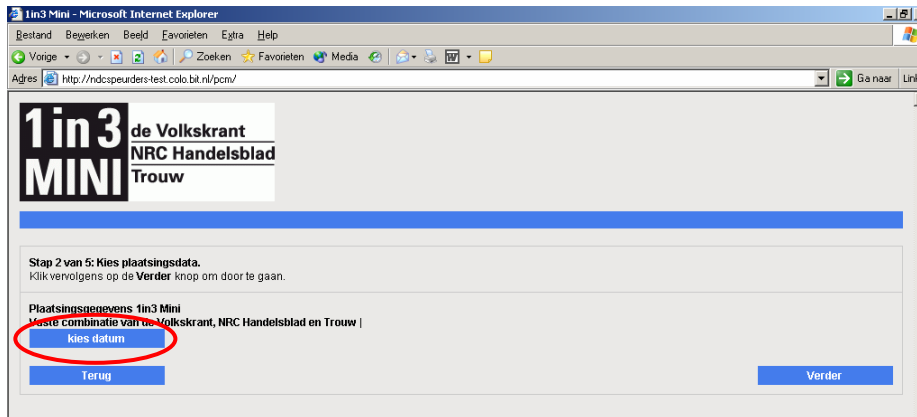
1in3 Mini - Microsoft Internet Explorer

Bestand Bewerken Beeld Favorieten Extra Help

Vorige Zoeken Favorieten Media

Adres http://ndcspeurders-test.colo.bit.nl/pcm/

Ga naar Lin

1 in 3 MINI
de Volkskrant
NRC Handelsblad
Trouw

Stap 2 van 5: Kies plaatsingsdata.
Klik vervolgens op de Verder knop om door te gaan.

Plaatsingsgegevens 1in3 Mini
Vaste combinatie van de Volkskrant, NRC Handelsblad en Trouw |

kies datum

Terug

Verder